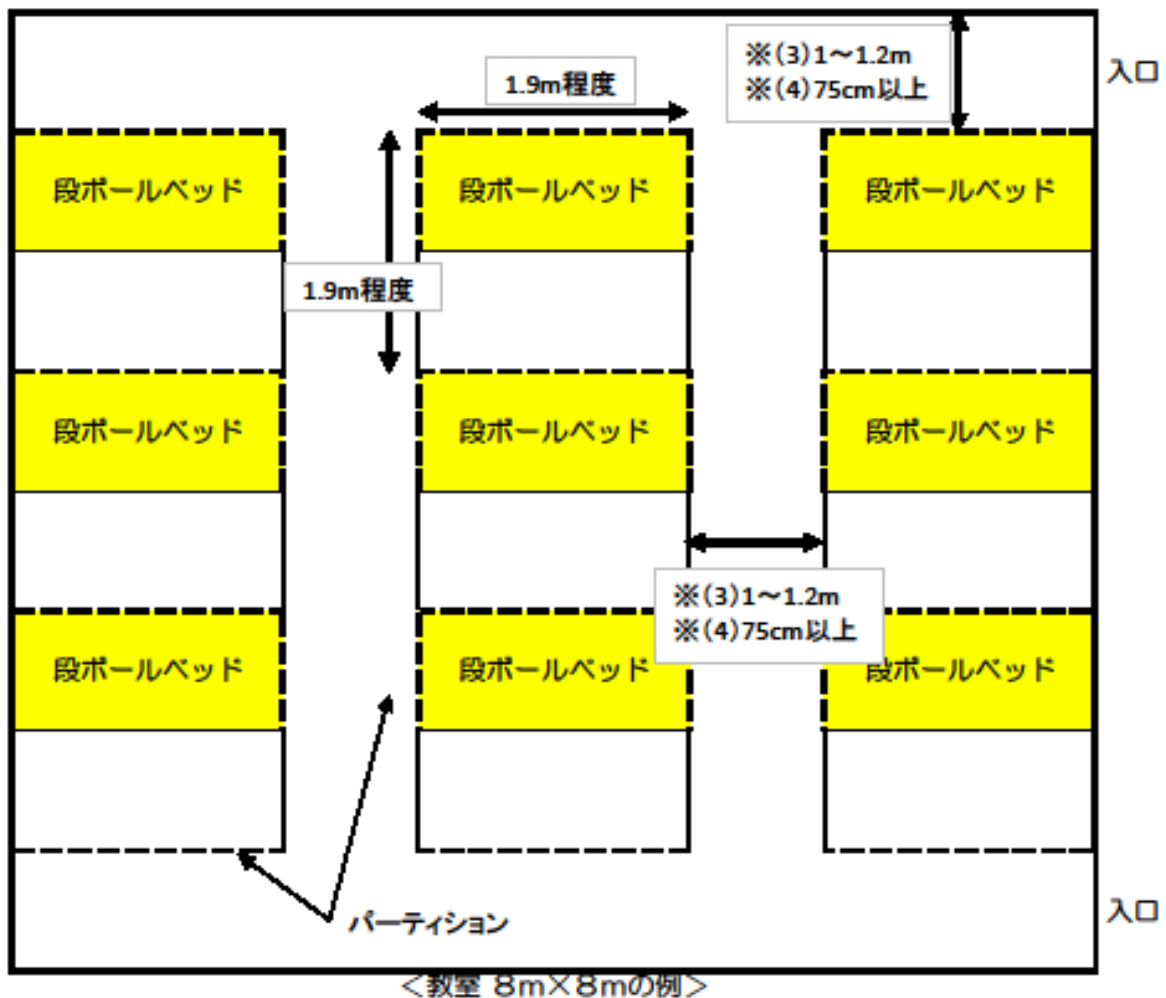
1.9m程度

※(3)1～1.2m
※(4)75cm以上

入口

段ボールベッド

段ボールベッド

段ボールベッド

1.9m程度

段ボールベッド

段ボールベッド

段ボールベッド

※(3)1～1.2m
※(4)75cm以上

段ボールベッド

段ボールベッド

段ボールベッド

パーティション

入口

＜教室 8m×8mの例＞